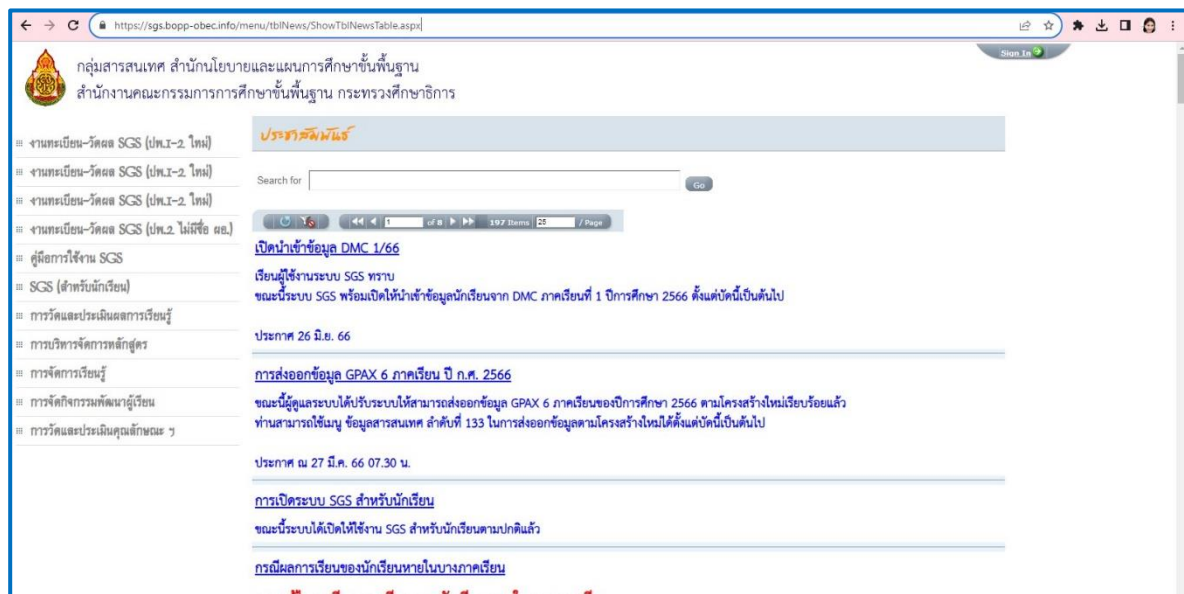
https://sgs.bopp-obec.info/menu/tblNews/ShowTblNewsTable.aspx

Sign In

กลุ่มสารสนเทศ สำนักนโยบายและแผนการศึกษาขั้นพื้นฐาน
สำนักงานคณะกรรมการการศึกษาขั้นพื้นฐาน กระทรวงศึกษาธิการ

งานทะเบียน-วัดผล SGS (ปพ.1-2 ใหม่)
งานทะเบียน-วัดผล SGS (ปพ.1-2 ใหม่)
งานทะเบียน-วัดผล SGS (ปพ.1-2 ใหม่)
งานทะเบียน-วัดผล SGS (ปพ.2 ไม่มีชื่อ ผอ.)
คู่มือการใช้งาน SGS
SGS (สำหรับนักเรียน)
การวัดและประเมินผลการเรียนรู้
การบริหารจัดการหลักสูตร
การจัดการเรียนรู้
การจัดกิจกรรมพัฒนาผู้เรียน
การวัดและประเมินคุณลักษณะ ๆ

ประชาสัมพันธ์

Search for Go

1 of 8 197 Items 25 / Page

เปิดนำเข้าข้อมูล DMC 1/66

เรียนผู้ใช้งานระบบ SGS ทราบ
ขณะนี้ระบบ SGS พร้อมเปิดให้นำเข้าข้อมูลนักเรียนจาก DMC ภาคเรียนที่ 1 ปีการศึกษา 2566 ตั้งแต่บัดนี้เป็นต้นไป

ประกาศ 26 มิ.ย. 66

การส่งออกข้อมูล GPAX 6 ภาคเรียน ปี ก.ศ. 2566

ขณะนี้ผู้ดูแลระบบได้ปรับระบบให้สามารถส่งออกข้อมูล GPAX 6 ภาคเรียนของปีการศึกษา 2566 ตามโครงสร้างใหม่เรียบร้อยแล้ว
ท่านสามารถใช้เมนู ข้อมูลสารสนเทศ ลำดับที่ 133 ในการส่งออกข้อมูลตามโครงสร้างใหม่ได้ตั้งแต่บัดนี้เป็นต้นไป

ประกาศ ณ 27 มี.ค. 66 07.30 น.

การเปิดระบบ SGS สำหรับนักเรียน

ขณะนี้ระบบได้เปิดให้ใช้งาน SGS สำหรับนักเรียนตามปกติแล้ว

กรณีผลการเรียนของนักเรียนหายในบางภาคเรียน

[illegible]